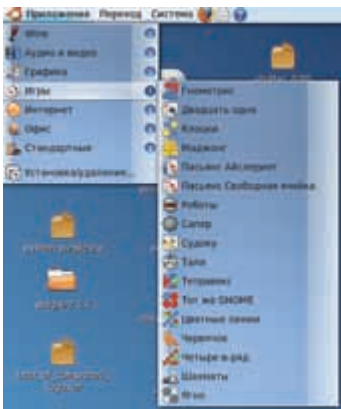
Приложения Переход Система

Итак
Аудио и видео
Графика
Игры
Интернет
Офис
Стандартные
Установка/удаление...

Геометрис
Двадцать одна
Кляксы
Маджонг
Пасьянс Айсергейт
Пасьянс Свободная ячейка
Роботы
Сапер
Судоку
Тали
Тетравекс
Тет же GNOME
Цветные линии
Черепочи
Четыре в ряд
Шахматы
Итак

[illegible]
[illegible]
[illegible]
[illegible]